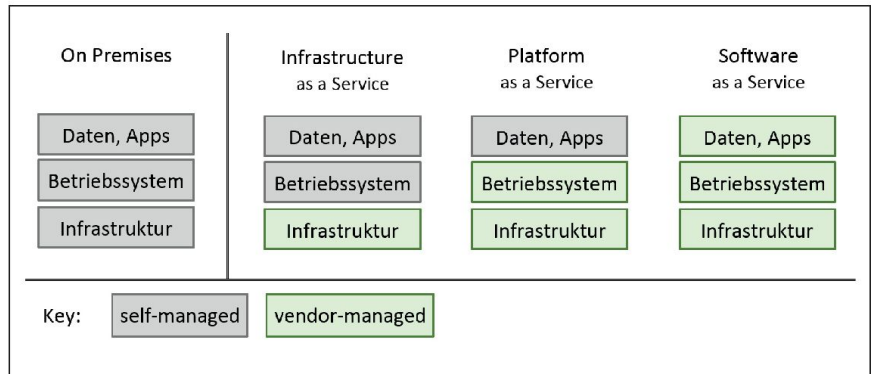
On Premises

Daten, Apps

Betriebssystem

Infrastruktur

Infrastructure as a Service

Daten, Apps

Betriebssystem

Infrastruktur

Platform as a Service

Daten, Apps

Betriebssystem

Infrastruktur

Software as a Service

Daten, Apps

Betriebssystem

Infrastruktur

Key: self-managed vendor-managed